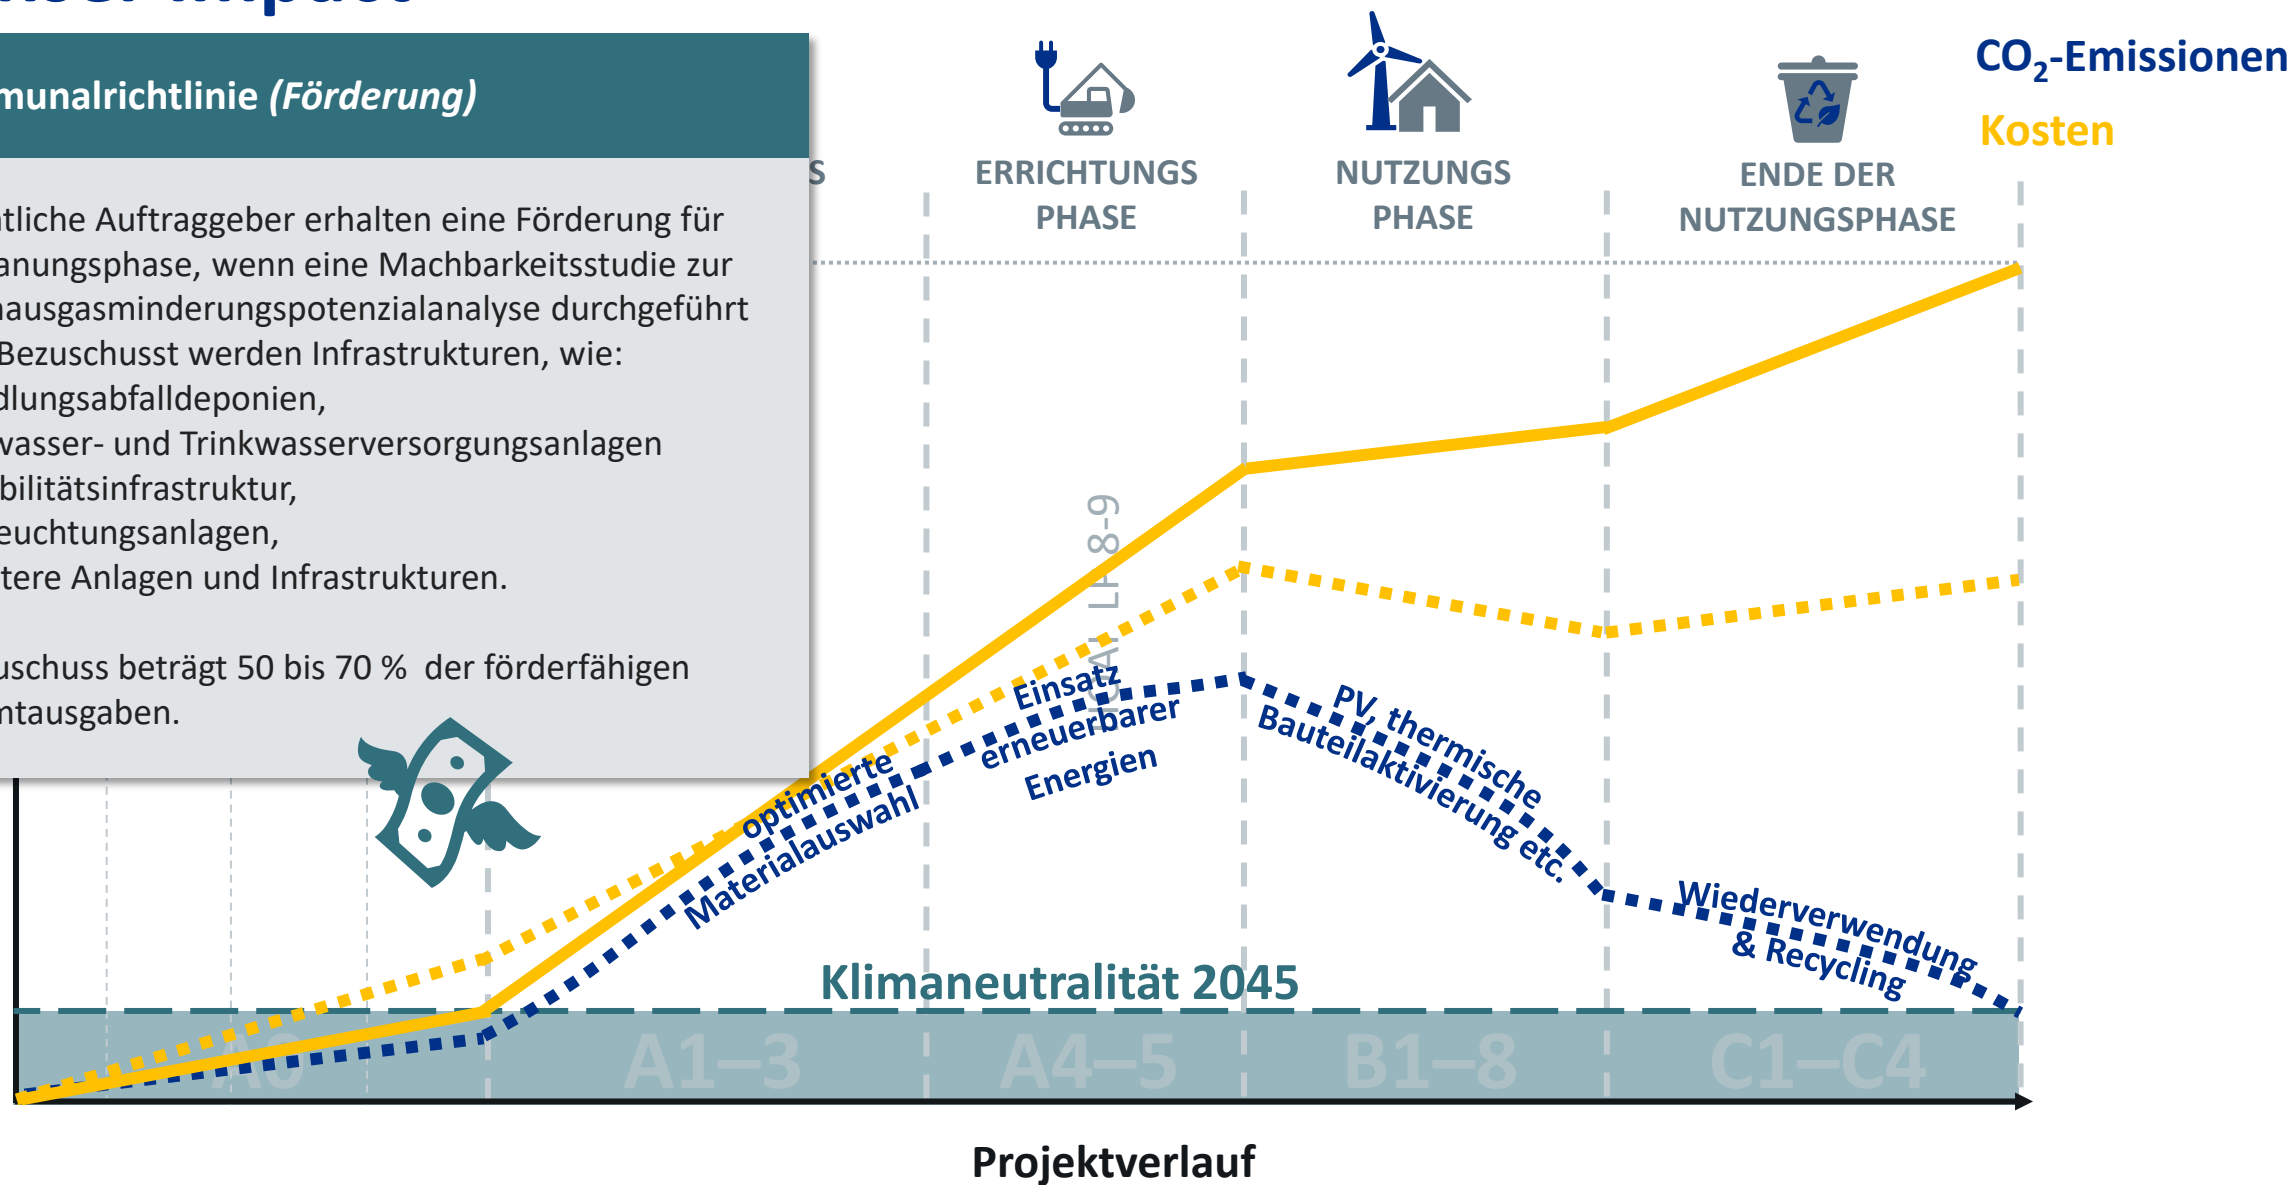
munalrichtlinie *(Förderung)*

tliche Auftraggeber erhalten eine Förderung für anungsphase, wenn eine Machbarkeitsstudie zur ausgasminderungspotenzialanalyse durchgeführt Bezuschusst werden Infrastrukturen, wie:
dlungsabfalldeponien,
vasser- und Trinkwasserversorgungsanlagen
bilitätsinfrastruktur,
euchtungsanlagen,
tere Anlagen und Infrastrukturen.

uschuss beträgt 50 bis 70 % der förderfähigen ntausgaben.

S

ERRICHTUNGS PHASE

NUTZUNGS PHASE

ENDE DER NUTZUNGSPHASE

$CO_2$-Emissionen

Kosten

LPH 8-9

optimierte Materialauswahl

Einsatz erneuerbarer Energien

PV, thermische Bauteilaktivierung etc.

Wiederverwendung & Recycling

Klimaneutralität 2045

A0

A1–3

A4–5

B1–8

C1–C4

Projektverlauf